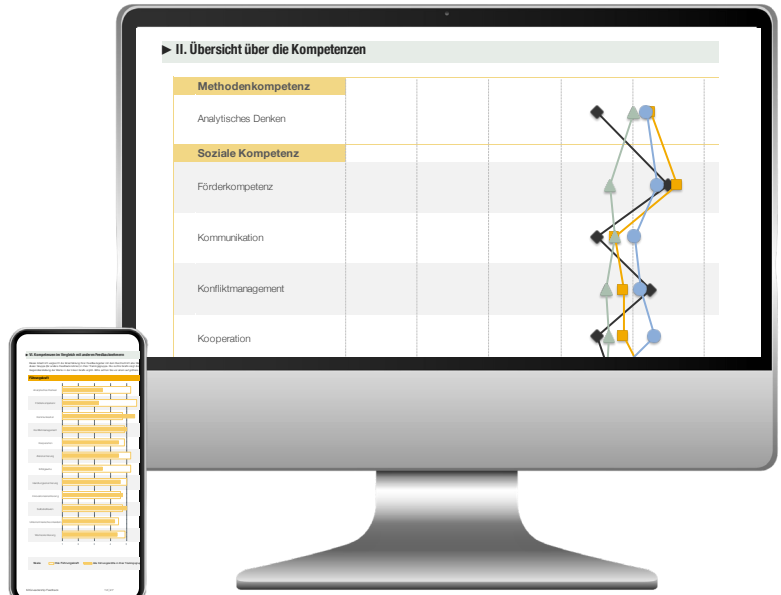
► II. Übersicht über die Kompetenzen

Methodenkompetenz

Analytisches Denken

Soziale Kompetenz

Förderkompetenz

Kommunikation

Konfliktmanagement

Kooperation

► III. Kompetenzen im Vergleich mit anderen Feedbacknehmern

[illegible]

Führungskraft

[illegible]